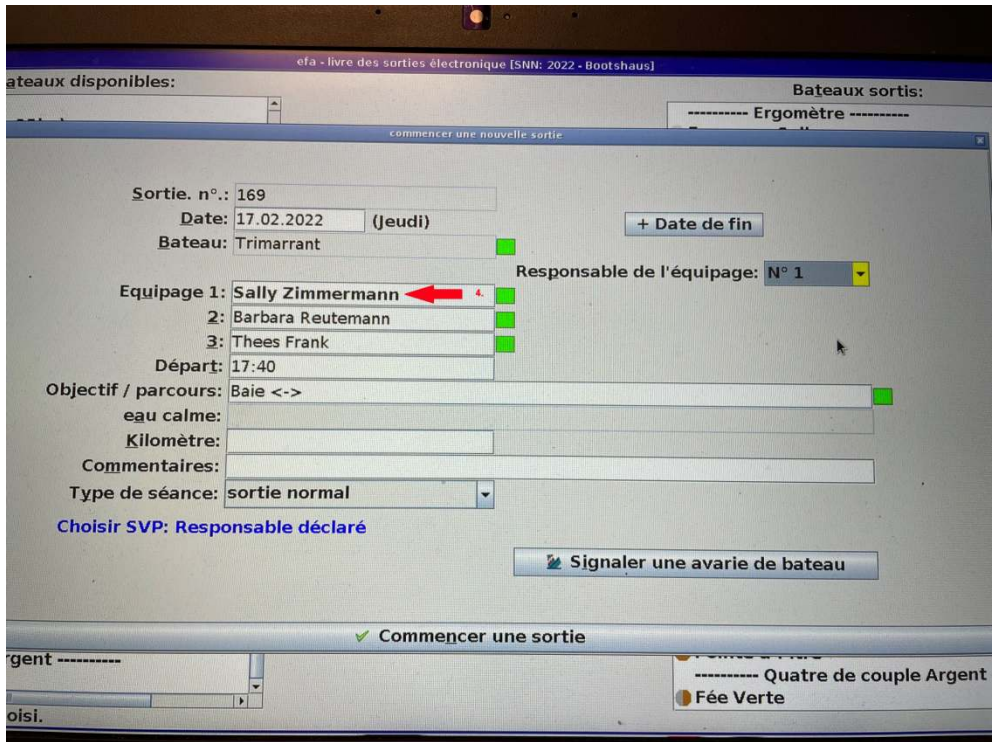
efa - livre des sorties électronique [SNN: 2022 - Bootshaus]

ateaux disponibles:

Bateaux sortis:

---------- Ergomètre ----------

commencer une nouvelle sortie

Sortie. n°.: 169

Date: 17.02.2022 (Jeudi)

+ Date de fin

Bateau: Trimarrant

Responsable de l'équipage: N° 1

Equipage 1: Sally Zimmermann 4.

2: Barbara Reutemann

3: Thees Frank

Départ: 17:40

Objectif / parcours: Baie <->

eau calme:

Kilomètre:

Commentaires:

Type de séance: sortie normal

Choisir SVP: Responsable déclaré

Signaler une avarie de bateau

Commencer une sortie

rgent ----------

---------- Quatre de couple Argent

Fée Verte

oisi.